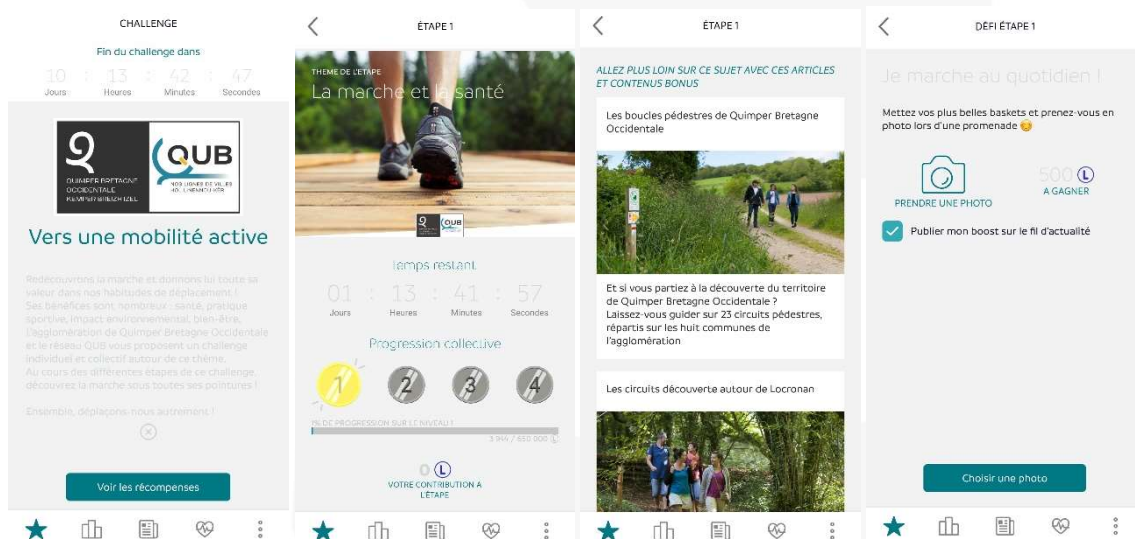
CHALLENGE

Fin du challenge dans

10 Jours : 13 Heures : 42 Minutes : 47 Secondes

QUIMPER BRETAGNE OCCIDENTALE KEMPER BREIZH IZEL

QUB MOBILITÉ DE VILLES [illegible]

Vers une mobilité active

Redécouvrons la marche et donnons lui toute sa valeur dans nos habitudes de déplacement ! Ses bénéfices sont nombreux : santé, pratique sportive, impact environnemental, bien-être. L'agglomération de Quimper Bretagne Occidentale et le réseau QUB vous proposent un challenge individuel et collectif autour de ce thème. Au cours des différentes étapes de ce challenge, découvrez la marche sous toutes ses pointures !

Ensemble, déplaçons-nous autrement !

Voir les récompenses

ÉTAPE 1

THÈME DE L'ÉTAPE
La marche et la santé

Temps restant

01 Jours : 13 Heures : 41 Minutes : 57 Secondes

Progression collective

1 2 3 4

% DE PROGRESSION SUR LE NIVEAU 1

3 944 / 650 000

0
VOTRE CONTRIBUTION À L'ÉTAPE

ÉTAPE 1

ALLEZ PLUS LOIN SUR CE SUJET AVEC CES ARTICLES ET CONTENUS BONUS

Les boucles pédestres de Quimper Bretagne Occidentale

Et si vous partiez à la découverte du territoire de Quimper Bretagne Occidentale ? Laissez-vous guider sur 23 circuits pédestres, répartis sur les huit communes de l'agglomération

Les circuits découverte autour de Locronan

DÉFI ÉTAPE 1

Je marche au quotidien !

Mettez vos plus belles baskets et prenez-vous en photo lors d'une promenade 😊

PRENDRE UNE PHOTO

500 L
A GAGNER

Publier mon boost sur le fil d'actualité

Choisir une photo